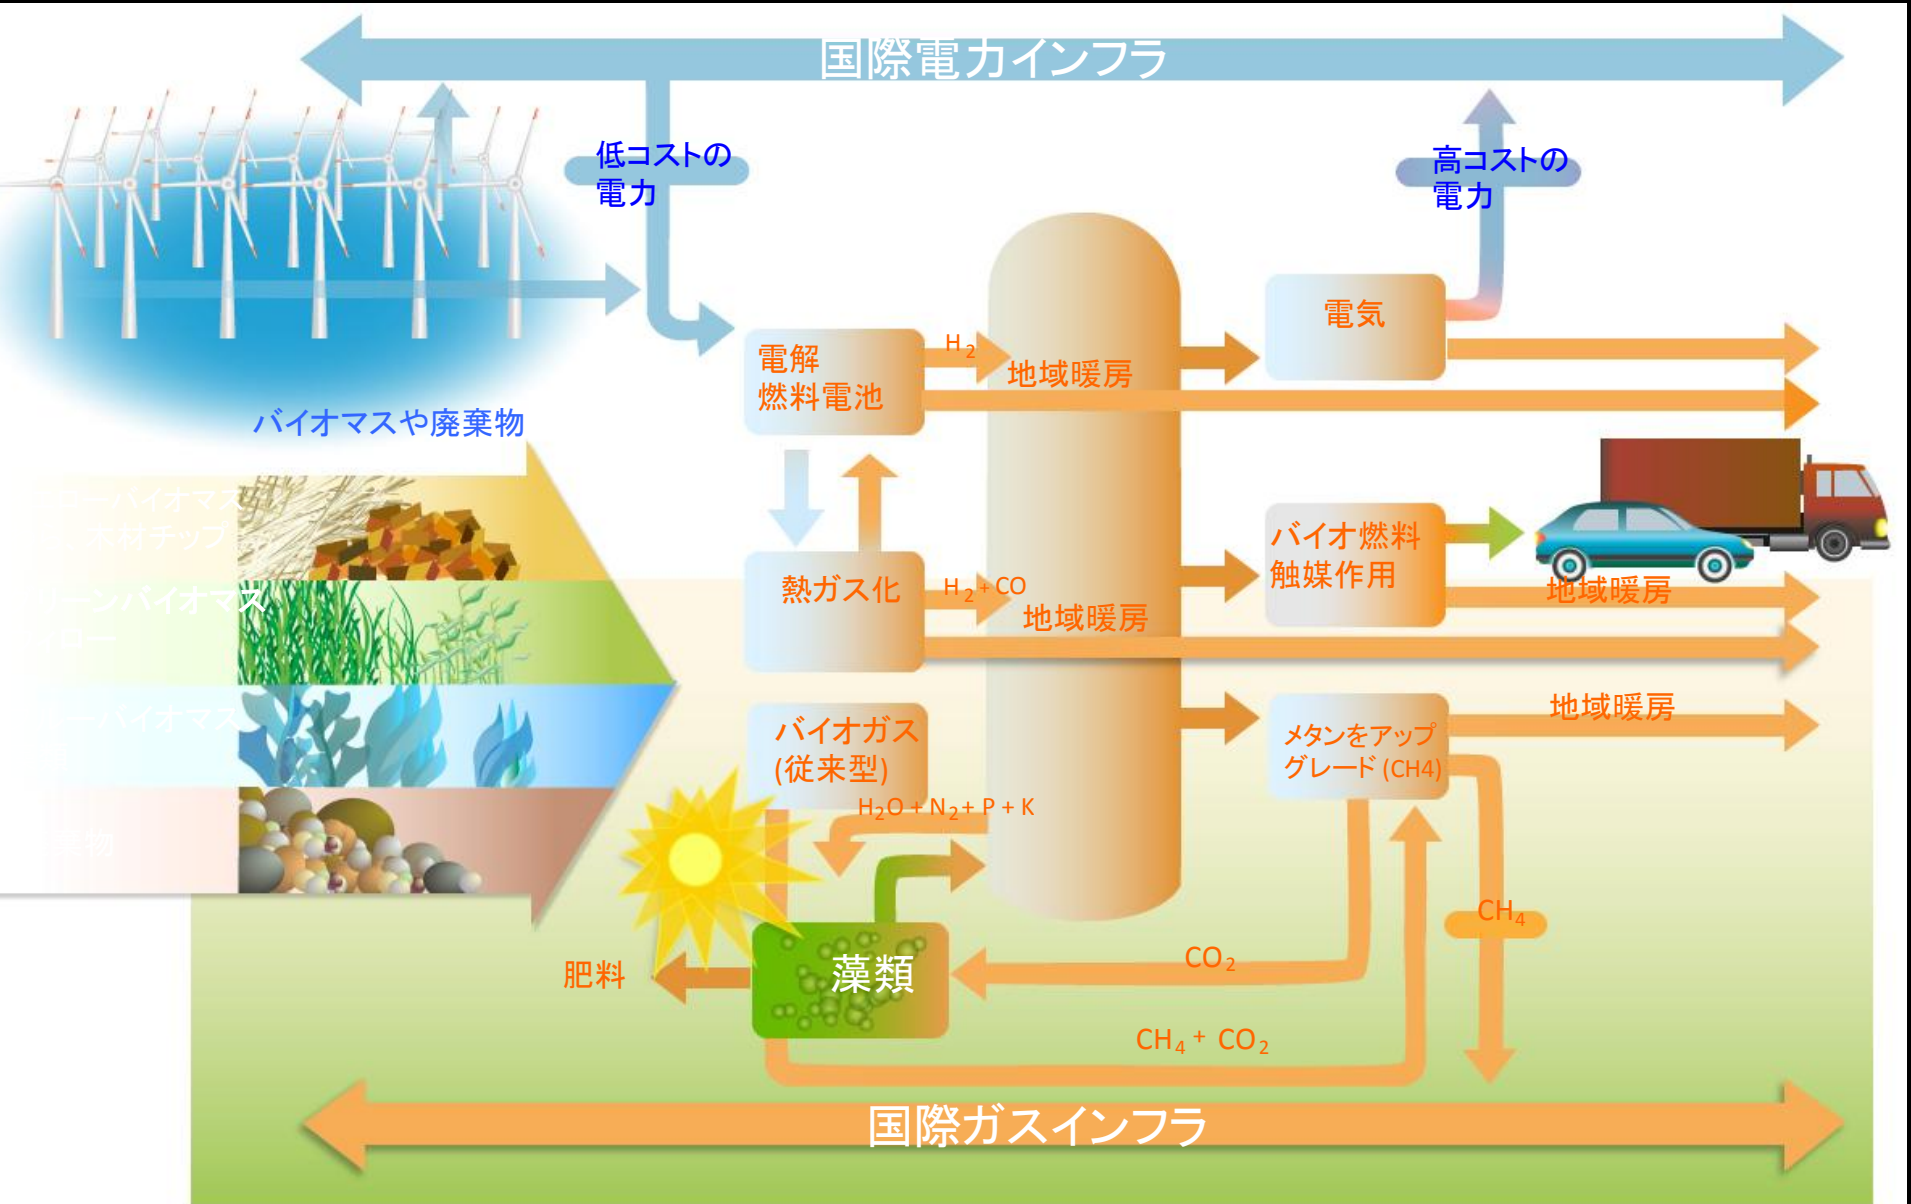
国際電力インフラ

低コストの電力

高コストの電力

電気

電解
燃料電池

$H_2$

地域暖房

バイオマスや廃棄物

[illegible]バイオマス
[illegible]材チップ

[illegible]ンバイオマス

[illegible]バイオマス

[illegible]物

熱ガス化

$H_2 + CO$

地域暖房

バイオ燃料
触媒作用

地域暖房

バイオガス
(従来型)

$H_2O + N_2 + P + K$

メタンをアップグレード (CH4)

地域暖房

$CH_4$

$CO_2$

肥料

藻類

$CH_4 + CO_2$

国際ガスインフラ